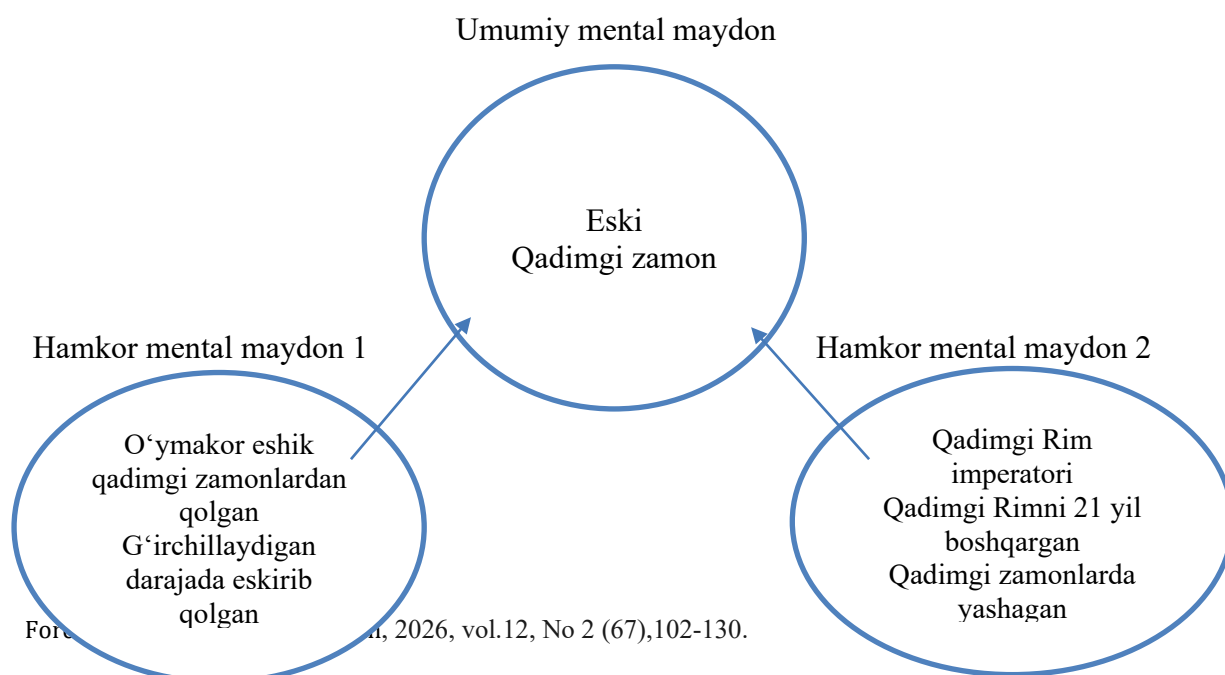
Umumiy mental maydon

Eski
Qadimgi zamon

Hamkor mental maydon 1

Hamkor mental maydon 2

O‘ymakor eshik
qadimgi zamonlardan
qolgan
G‘irchillaydigan
darajada eskirib
qolgan

Qadimgi Rim
imperatori
Qadimgi Rimni 21 yil
boshqargan
Qadimgi zamonlarda
yashagan

Fore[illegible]n, 2026, vol.12, No 2 (67),102-130.